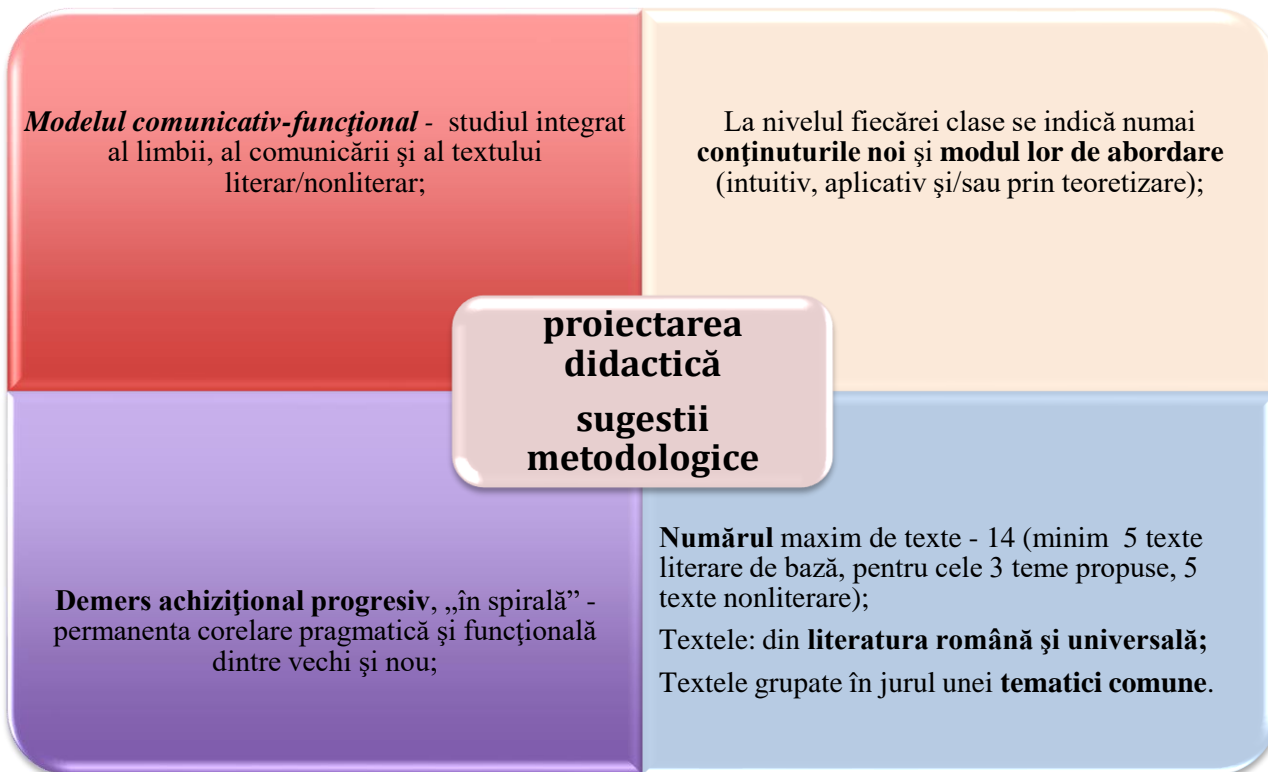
*Modelul comunicativ-funcţional* - studiul integrat al limbii, al comunicării şi al textului literar/nonliterar;

La nivelul fiecărei clase se indică numai **conţinuturile noi** şi **modul lor de abordare** (intuitiv, aplicativ şi/sau prin teoretizare);

**proiectarea didactică**

**sugestii metodologice**

**Demers achiziţional progresiv**, „în spirală” - permanenta corelare pragmatică şi funcţională dintre vechi şi nou;

**Numărul** maxim de texte - 14 (minim 5 texte literare de bază, pentru cele 3 teme propuse, 5 texte nonliterare);

Textele: din **literatura română şi universală;**

Textele grupate în jurul unei **tematici comune**.